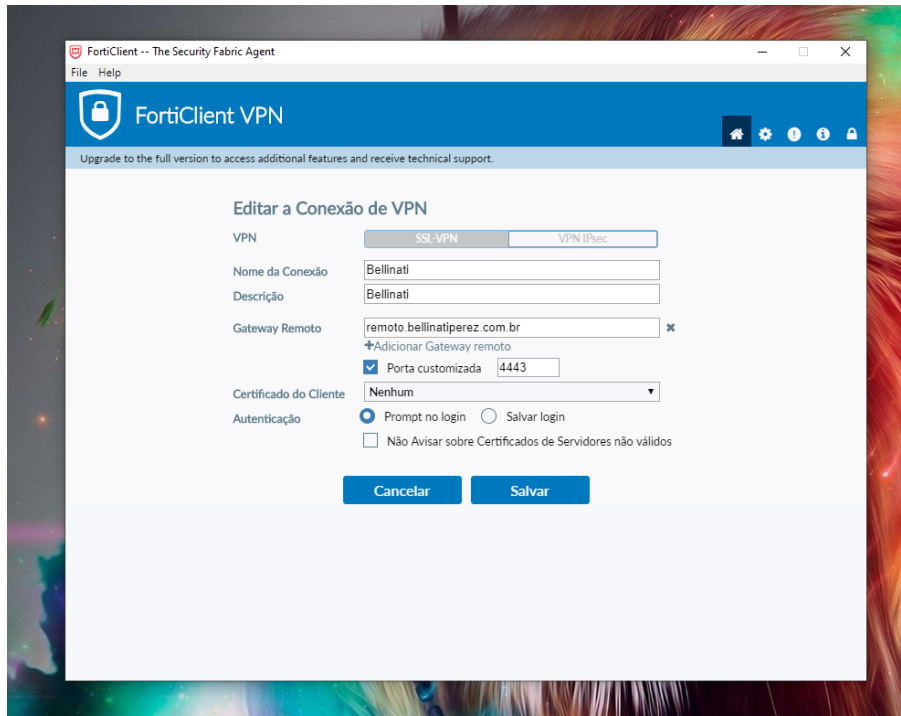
FortiClient -- The Security Fabric Agent

File Help

FortiClient VPN

Upgrade to the full version to access additional features and receive technical support.

Editar a Conexão de VPN

VPN SSL-VPN VPN IPsec

Nome da Conexão Bellinati

Descrição Bellinati

Gateway Remoto remoto.bellinatiperez.com.br

+Adicionar Gateway remoto

Porta customizada 4443

Certificado do Cliente Nenhum

Autenticação Prompt no login Salvar login

Não Avisar sobre Certificados de Servidores não válidos

Cancelar Salvar